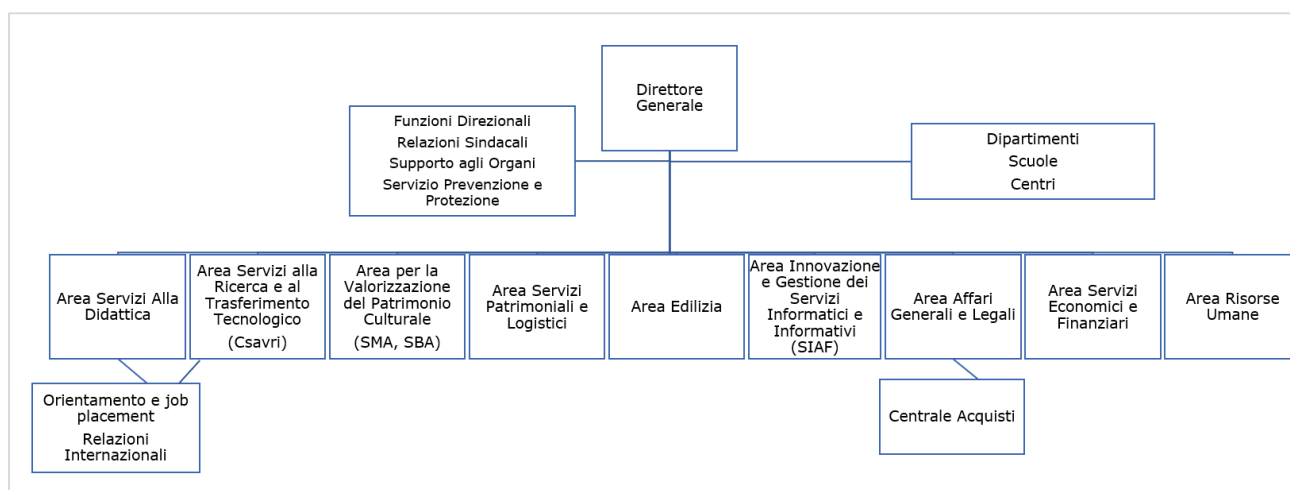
Direttore Generale

Funzioni Direzionali
Relazioni Sindacali
Supporto agli Organi
Servizio Prevenzione e Protezione

Dipartimenti
Scuole
Centri

Area Servizi Alla Didattica

Area Servizi alla Ricerca e al Trasferimento Tecnologico
(Csavri)

Area per la Valorizzazione del Patrimonio Culturale
(SMA, SBA)

Area Servizi Patrimoniali e Logistici

Area Edilizia

Area Innovazione e Gestione dei Servizi Informatici e Informativi (SIAF)

Area Affari Generali e Legali

Area Servizi Economici e Finanziari

Area Risorse Umane

Orientamento e job placement
Relazioni Internazionali

Centrale Acquisti